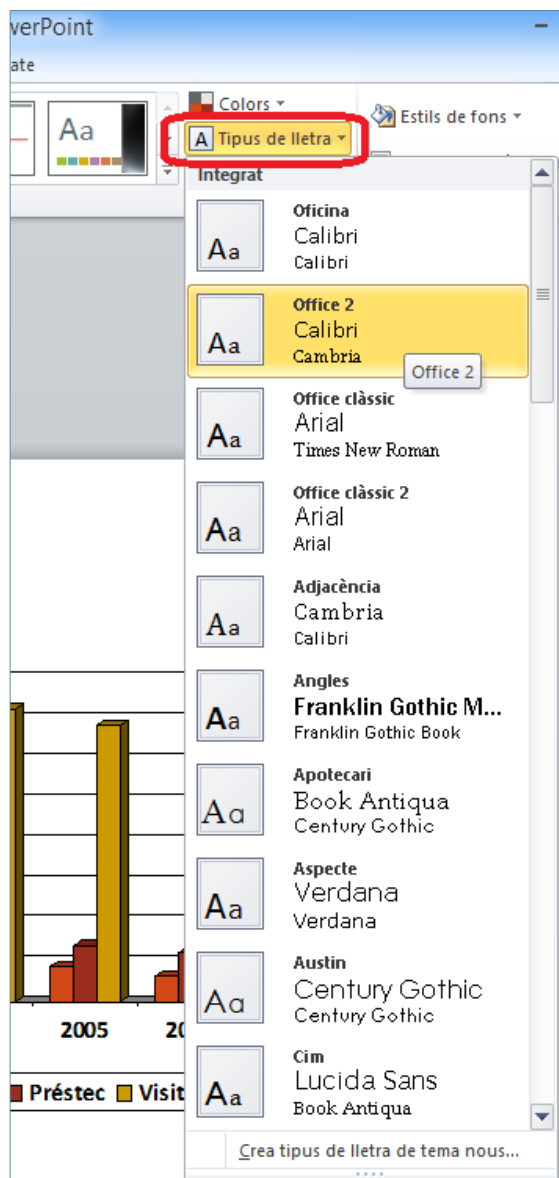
werPoint
ate

Aa

Colors
A Tipus de lletra
Estils de fons

Integrat

Aa
Oficina
Calibri
Calibri

Aa
Office 2
Calibri
Cambria
Office 2

Aa
Office clàssic
Arial
Times New Roman

Aa
Office clàssic 2
Arial
Arial

Aa
Adjacència
Cambria
Calibri

Aa
Angles
Franklin Gothic M...
Franklin Gothic Book

Aa
Apotecari
Book Antiqua
Century Gothic

Aa
Aspecte
Verdana
Verdana

Aa
Austin
Century Gothic
Century Gothic

Aa
Cim
Lucida Sans
Book Antiqua

Crea tipus de lletra de tema nous...

2005
20
Préstec
Visit